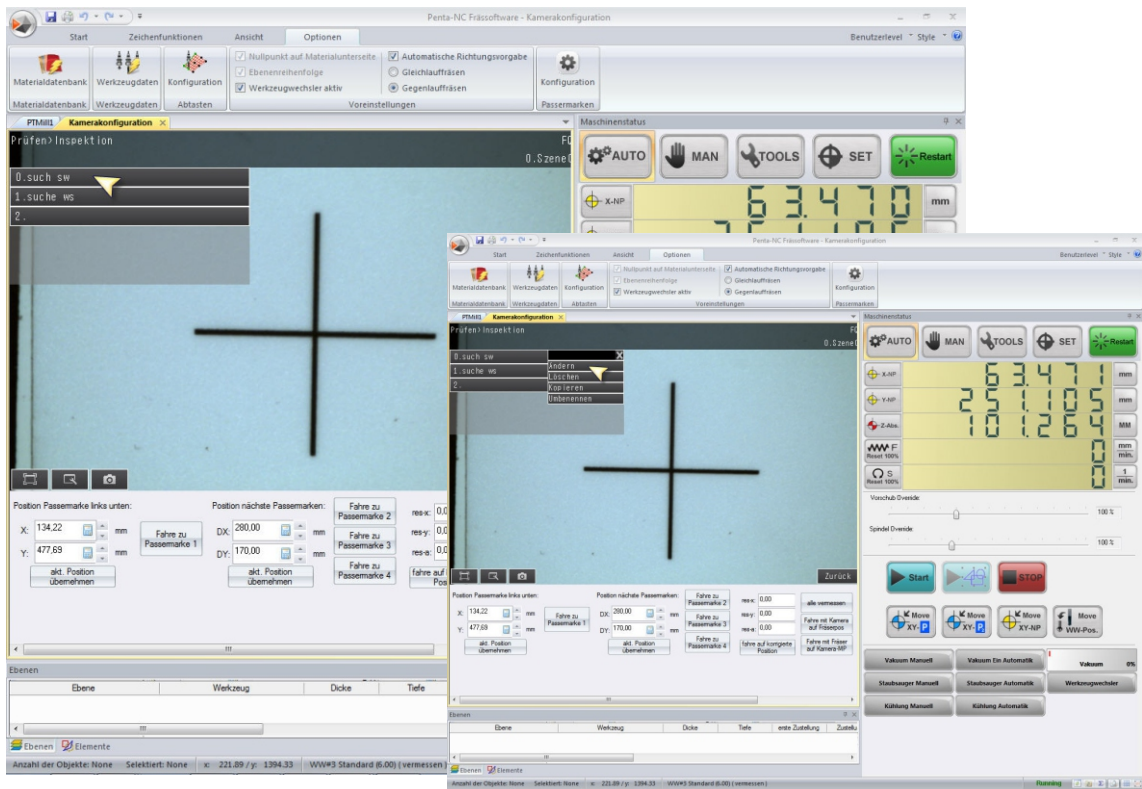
Penta-NC Frässoftware - Kamerakonfiguration

Start Zeichenfunktionen Ansicht Optionen

Benutzerlevel Style

Materialdatenbank Werkzeugdaten Konfiguration
Materialdatenbank Werkzeugdaten Abtasten

Nullpunkt auf Materialunterseite
Ebenenreihenfolge
Werkzeugwechsler aktiv
Automatische Richtungsvorgabe
Gleichlauffräsen
Gegenlauffräsen
Voreinstellungen

Konfiguration
Passermarken

PTMill1 Kamerakonfiguration

Maschinenstatus

Prüfen>Inspektion
0.Szene0

0.such sw
1.suche ws
2.

AUTO MAN TOOLS SET Restart

X-NP 63.470 mm

Position Passermarke links unten:
X: 134,22 mm
Y: 477,69 mm
Fahre zu Passermarke 1
akt. Position übernehmen

Position nächste Passermarken:
DX: 280,00 mm
DY: 170,00 mm
Fahre zu Passermarke 2
Fahre zu Passermarke 3
Fahre zu Passermarke 4
akt. Position übernehmen
res-x: 0,0
res-y: 0,0
res-a: 0,0
fahre auf Pos

Ebenen
Ebene Werkzeug Dicke Tiefe

Ebenen Elemente

Anzahl der Objekte: None Selektiert: None x: 221.89 / y: 1394.33 WW#3 Standard (6.00) ( vermessen )

Penta-NC Frässoftware - Kamerakonfiguration

Start Zeichenfunktionen Ansicht Optionen

Benutzerlevel Style

Materialdatenbank Werkzeugdaten Konfiguration
Materialdatenbank Werkzeugdaten Abtasten

Nullpunkt auf Materialunterseite
Ebenenreihenfolge
Werkzeugwechsler aktiv
Automatische Richtungsvorgabe
Gleichlauffräsen
Gegenlauffräsen
Voreinstellungen

Konfiguration
Passermarken

PTMill1 Kamerakonfiguration

Maschinenstatus

Prüfen>Inspektion
0.Szene0

0.such sw
1.suche ws
2.

Ändern
Löschen
Kopieren
Umbenennen

Zurück

AUTO MAN TOOLS SET Restart

X-NP 63.471 mm
Y-NP 251.105 mm
Z-Abs. 101.264 MM
F Reset 100% 0 mm/min.
S Reset 100% 0 1/min.

Vorschub Overide
100 %
Spindel Overide
100 %

Start STOP

Move XY-P
Move XY-P
Move XY-NP
Move WW-Pos.

Vakuum Manuell
Vakuum Ein Automatik
Vakuum 0%
Staubsauger Manuell
Staubsauger Automatik
Werkzeugwechsler
Kühlung Manuell
Kühlung Automatik

Position Passermarke links unten:
X: 134,22 mm
Y: 477,69 mm
Fahre zu Passermarke 1
akt. Position übernehmen

Position nächste Passermarken:
DX: 280,00 mm
DY: 170,00 mm
akt. Position übernehmen
Fahre zu Passermarke 2
Fahre zu Passermarke 3
Fahre zu Passermarke 4
res-x: 0,00
res-y: 0,00
res-a: 0,00
fahre auf korrigierte Position
alle vermessen
Fahre mit Kamera auf Fräserpos
Fahre mit Fräser auf Kamera-MP

Ebenen
Ebene Werkzeug Dicke Tiefe erste Zustellung Zustellu

Ebenen Elemente

Anzahl der Objekte: None Selektiert: None x: 221.89 / y: 1394.33 WW#3 Standard (6.00) ( vermessen )

Running